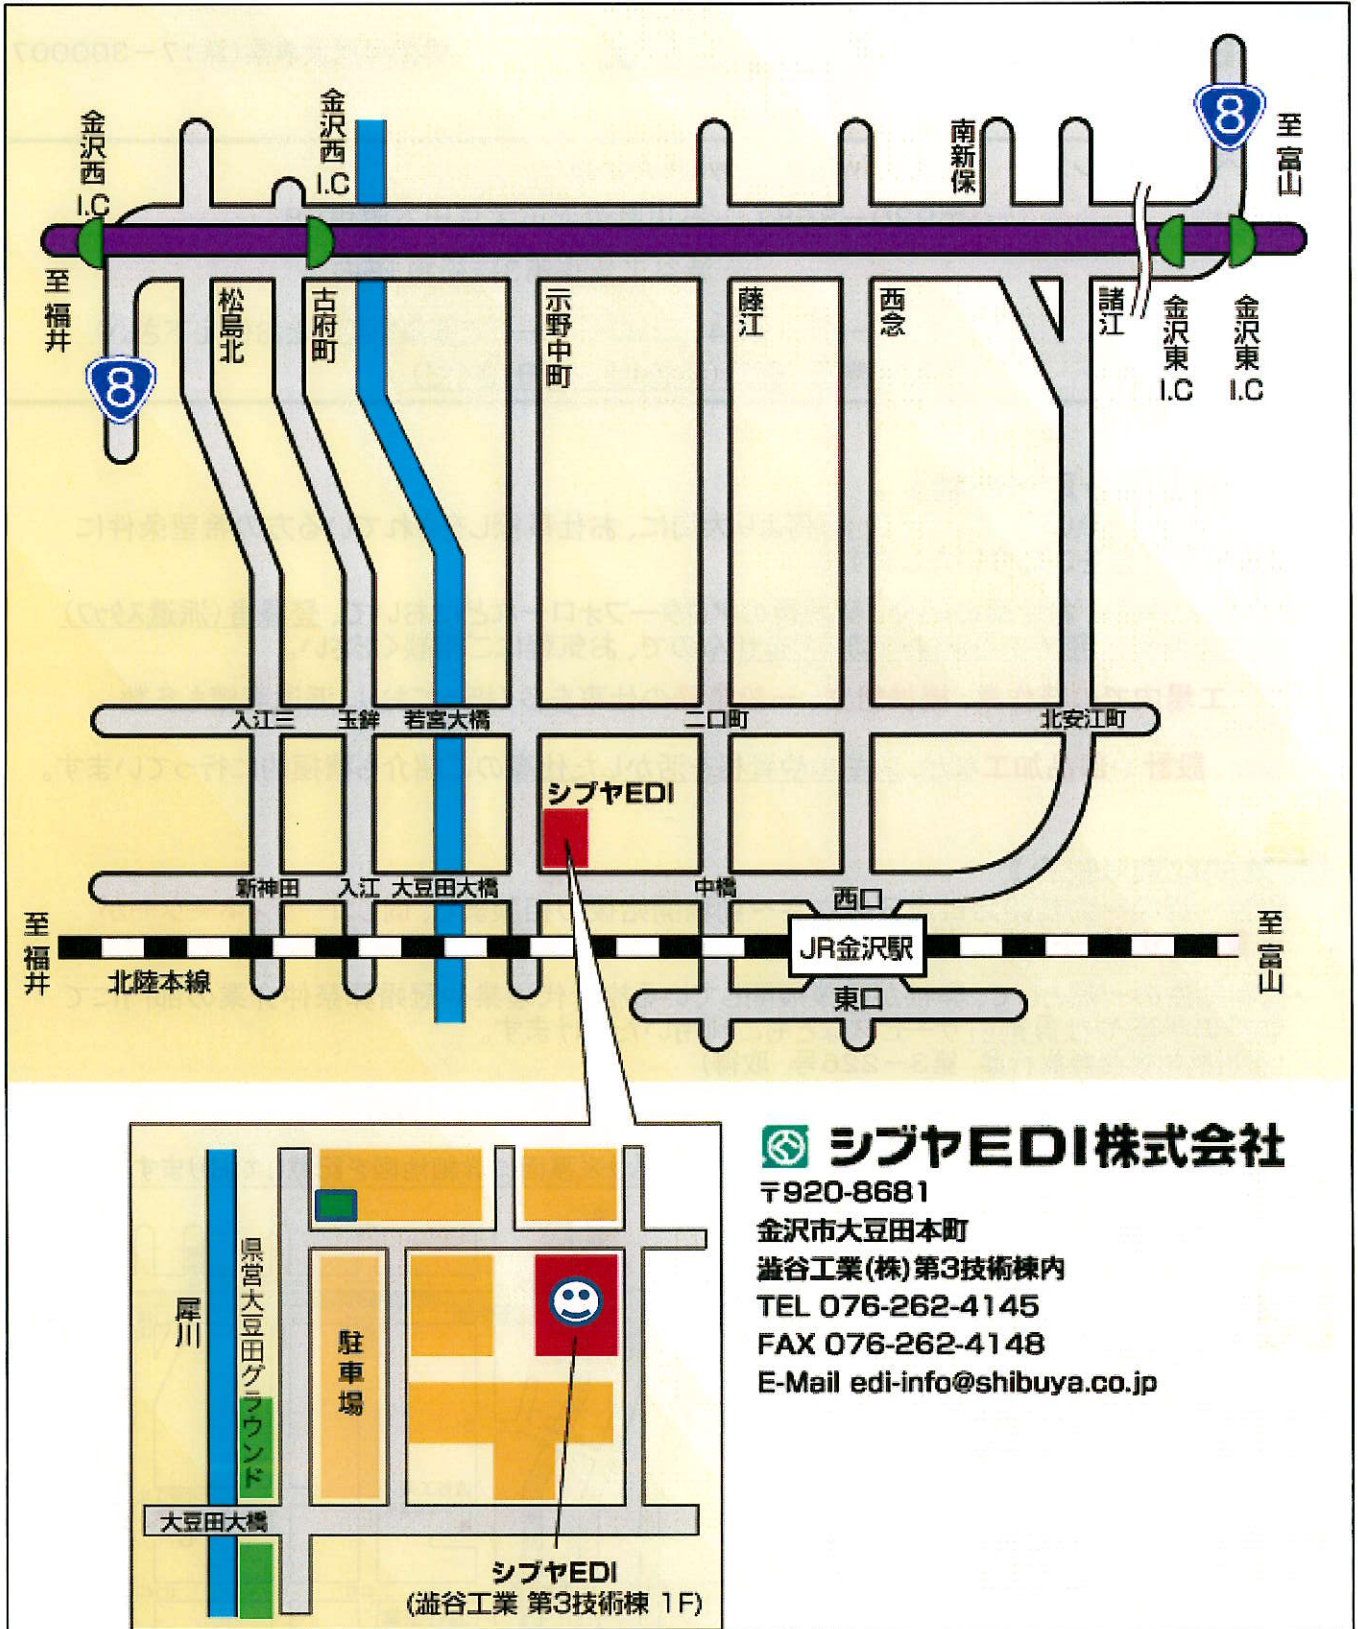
金沢西I.C

金沢西I.C

南新保

8

至富山

至福井

8

松島北

古府町

示野中町

藤江

西念

諸江

金沢東I.C

金沢東I.C

入江三

玉鉾

若宮大橋

二口町

北安江町

シブヤEDI

新神田

入江

大豆田大橋

中橋

西口

至福井

北陸本線

JR金沢駅

至富山

東口

犀川

県営大豆田グラウンド

駐車場

大豆田大橋

シブヤEDI
(澁谷工業 第3技術棟 1F)

シブヤEDI株式会社
〒920-8681
金沢市大豆田本町
澁谷工業(株)第3技術棟内
TEL 076-262-4145
FAX 076-262-4148
E-Mail edi-info@shibuya.co.jp